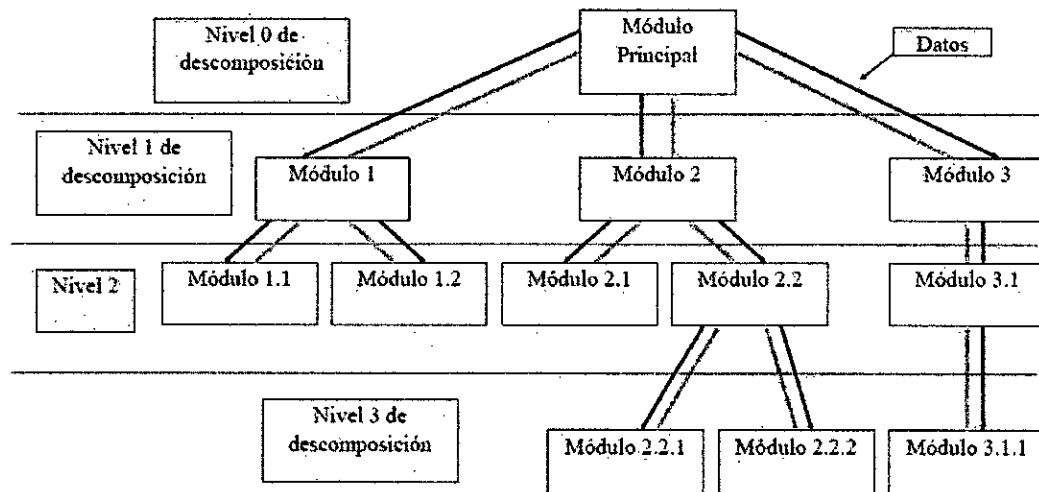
Nivel 0 de descomposición

Módulo Principal

Datos

Nivel 1 de descomposición

Módulo 1

Módulo 2

Módulo 3

Nivel 2

Módulo 1.1

Módulo 1.2

Módulo 2.1

Módulo 2.2

Módulo 3.1

Nivel 3 de descomposición

Módulo 2.2.1

Módulo 2.2.2

Módulo 3.1.1